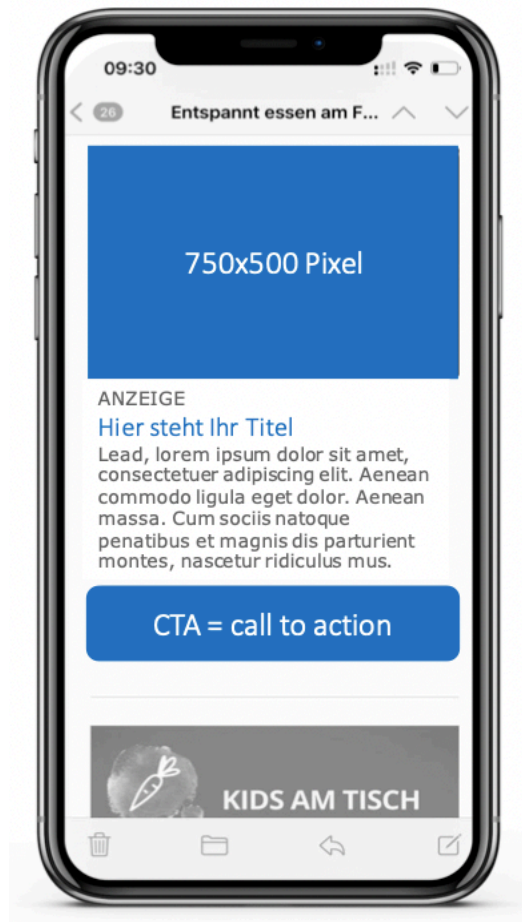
09:30

26 Entspannt essen am F...

750x500 Pixel

ANZEIGE

Hier steht Ihr Titel

Lead, lorem ipsum dolor sit amet, consectetuer adipiscing elit. Aenean commodo ligula eget dolor. Aenean massa. Cum sociis natoque penatibus et magnis dis parturient montes, nascetur ridiculus mus.

CTA = call to action

KIDS AM TISCH